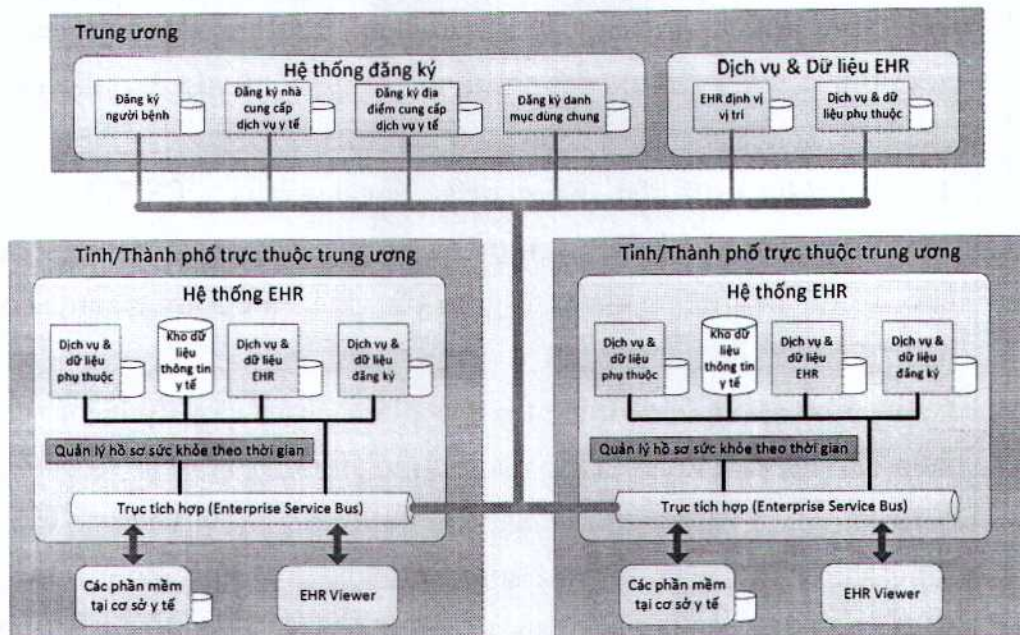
Trung ương

Hệ thống đăng ký

Đăng ký người bệnh

Đăng ký nhà cung cấp dịch vụ y tế

Đăng ký địa điểm cung cấp dịch vụ y tế

Đăng ký danh mục dùng chung

Dịch vụ & Dữ liệu EHR

EHR định vị vị trí

Dịch vụ & dữ liệu phụ thuộc

Tỉnh/Thành phố trực thuộc trung ương

Hệ thống EHR

Dịch vụ & dữ liệu phụ thuộc

Kho dữ liệu thông tin y tế

Dịch vụ & dữ liệu EHR

Dịch vụ & dữ liệu đăng ký

Quản lý hồ sơ sức khỏe theo thời gian

Trục tích hợp (Enterprise Service Bus)

Các phần mềm tại cơ sở y tế

EHR Viewer

Tỉnh/Thành phố trực thuộc trung ương

Hệ thống EHR

Dịch vụ & dữ liệu phụ thuộc

Kho dữ liệu thông tin y tế

Dịch vụ & dữ liệu EHR

Dịch vụ & dữ liệu đăng ký

Quản lý hồ sơ sức khỏe theo thời gian

Trục tích hợp (Enterprise Service Bus)

Các phần mềm tại cơ sở y tế

EHR Viewer